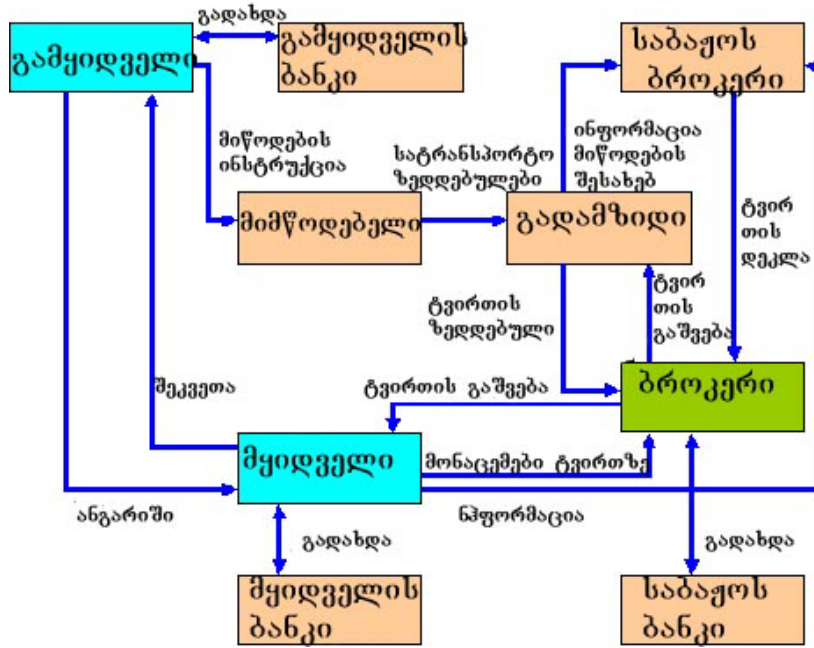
გადახდა
გამყიდველი
გამყიდველის ბანკი
საბაჟოს ბროკერი
მიწოდების ინსტრუქცია
სატრანსპორტო ზედდებულები
ინფორმაცია მიწოდების შესახებ
მიმწოდებელი
გადამზიდი
ტვირთის დეკლა
ტვირთის ზედდებული
ტვირთის გაშვება
შეკვეთა
ტვირთის გაშვება
ბროკერი
მყიდველი
მონაცემები ტვირთზე
ანგარიში
ნფორმაცია
გადახდა
გადახდა
მყიდველის ბანკი
საბაჟოს ბანკი